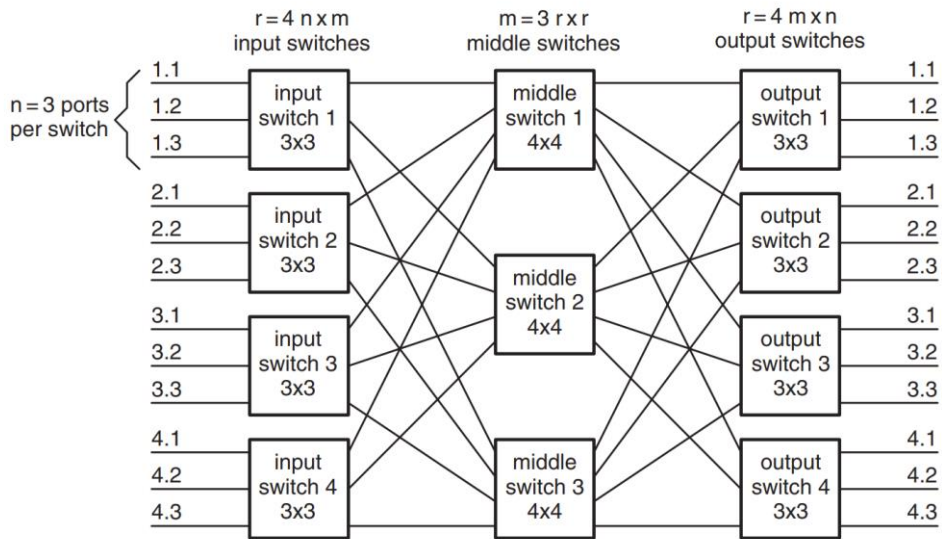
r = 4 n x m
input switches

m = 3 r x r
middle switches

r = 4 m x n
output switches

n = 3 ports per switch

1.1
1.2
1.3

input switch 1 3x3

2.1
2.2
2.3

input switch 2 3x3

3.1
3.2
3.3

input switch 3 3x3

4.1
4.2
4.3

input switch 4 3x3

middle switch 1 4x4

middle switch 2 4x4

middle switch 3 4x4

output switch 1 3x3

1.1
1.2
1.3

output switch 2 3x3

2.1
2.2
2.3

output switch 3 3x3

3.1
3.2
3.3

output switch 4 3x3

4.1
4.2
4.3